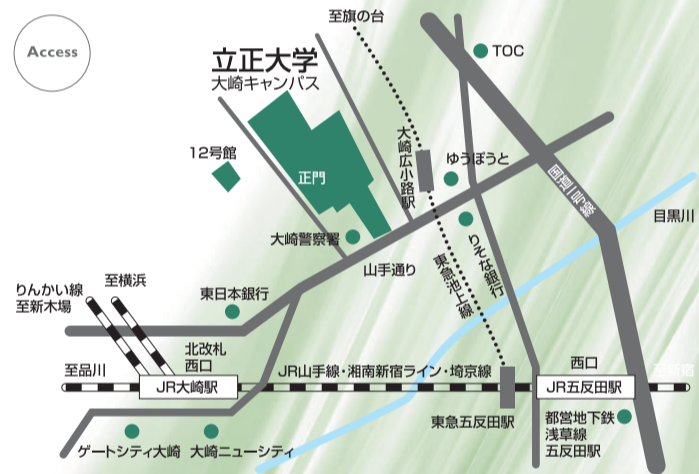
Access

立正大学
大崎キャンパス

至旗の台

TOC

12号館

大崎広小路駅

ゆうぽうと

正門

国道1号線

目黒川

大崎警察署

りそな銀行

山手通り

東急池上線

至横浜

りんかい線
至新木場

東日本銀行

至品川

北改札
西口

西口

JR大崎駅

JR山手線・湘南新宿ライン・埼京線

JR五反田駅

至新宿

東急五反田駅

都営地下鉄
浅草線
五反田駅

ゲートシティ大崎

大崎ニューシティ